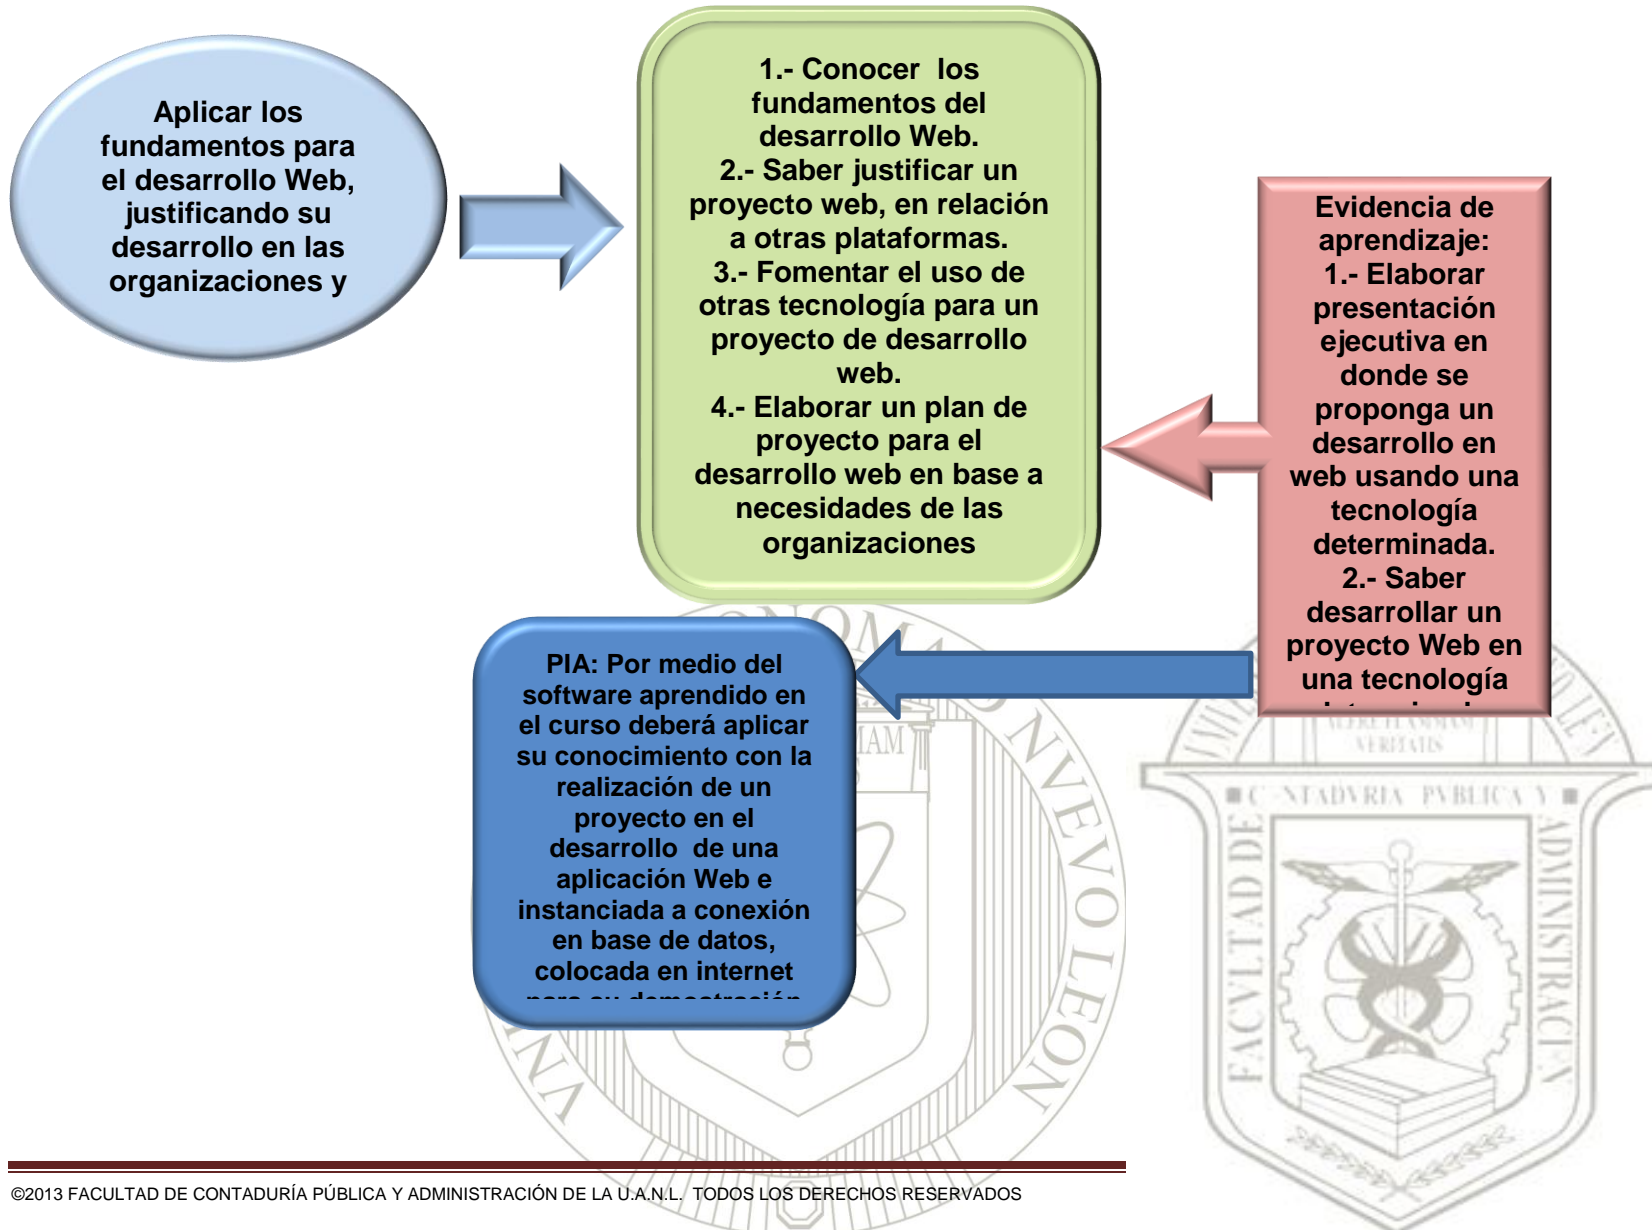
Aplicar los fundamentos para el desarrollo Web, justificando su desarrollo en las organizaciones y

1.- Conocer los fundamentos del desarrollo Web.
2.- Saber justificar un proyecto web, en relación a otras plataformas.
3.- Fomentar el uso de otras tecnología para un proyecto de desarrollo web.
4.- Elaborar un plan de proyecto para el desarrollo web en base a necesidades de las organizaciones

Evidencia de aprendizaje:
1.- Elaborar presentación ejecutiva en donde se proponga un desarrollo en web usando una tecnología determinada.
2.- Saber desarrollar un proyecto Web en una tecnología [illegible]

PIA: Por medio del software aprendido en el curso deberá aplicar su conocimiento con la realización de un proyecto en el desarrollo de una aplicación Web e instanciada a conexión en base de datos, colocada en internet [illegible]

©2013 FACULTAD DE CONTADURÍA PÚBLICA Y ADMINISTRACIÓN DE LA U.A.N.L. TODOS LOS DERECHOS RESERVADOS